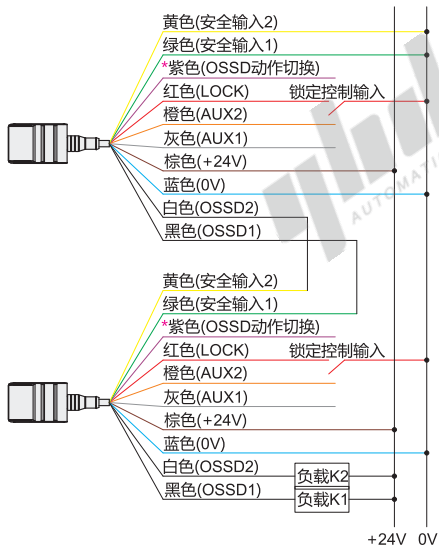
黄色(安全输入2)
绿色(安全输入1)
*紫色(OSSD动作切换)
红色(LOCK)
锁定控制输入
橙色(AUX2)
灰色(AUX1)
棕色(+24V)
蓝色(0V)
白色(OSSD2)
黑色(OSSD1)

黄色(安全输入2)
绿色(安全输入1)
*紫色(OSSD动作切换)
红色(LOCK)
锁定控制输入
橙色(AUX2)
灰色(AUX1)
棕色(+24V)
蓝色(0V)
白色(OSSD2)
负载K2
黑色(OSSD1)
负载K1

+24V 0V

AUTOMATI